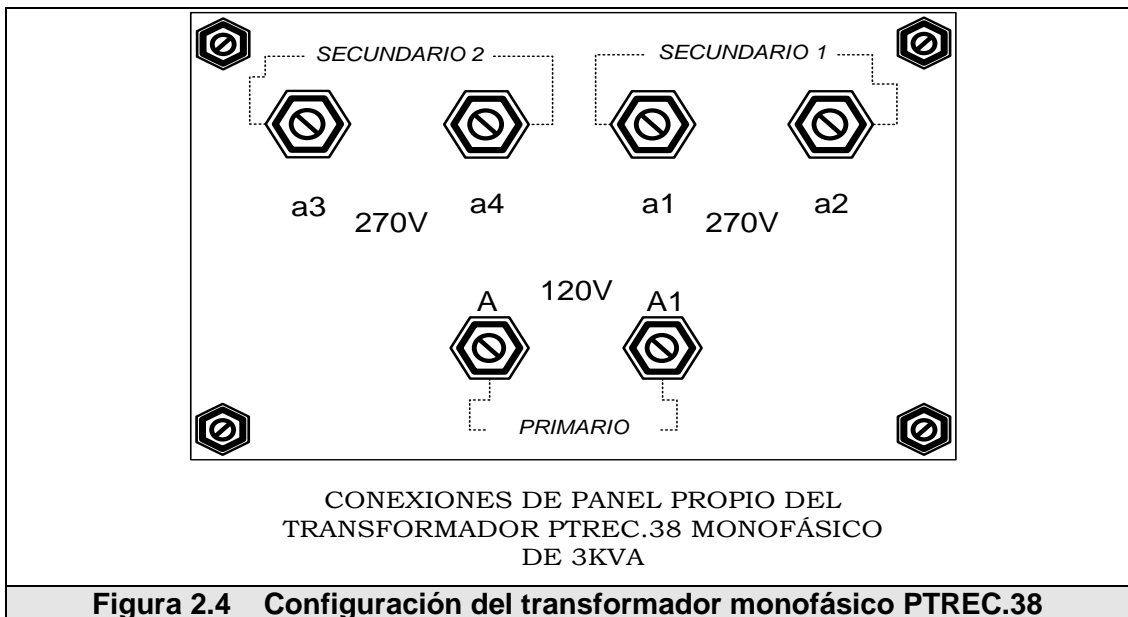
SECUNDARIO 2

SECUNDARIO 1

a3 270V a4

a1 270V a2

A 120V A1

PRIMARIO

CONEXIONES DE PANEL PROPIO DEL TRANSFORMADOR PTREC.38 MONOFÁSICO DE 3KVA

Figura 2.4 Configuración del transformador monofásico PTREC.38